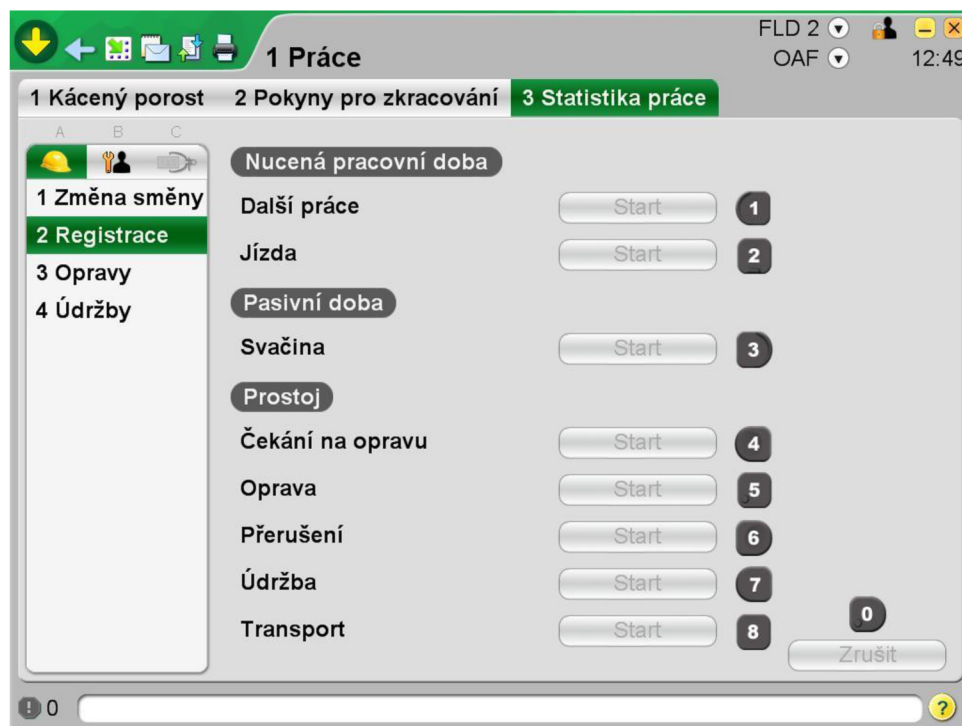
1 Práce

FLD 2
OAF
12:49

1 Kácený porost
2 Pokyny pro zkracování
3 Statistika práce

A B C

1 Změna směny
2 Registrace
3 Opravy
4 Údržby

Nucená pracovní doba
Další práce Start 1
Jízda Start 2

Pasivní doba
Svačina Start 3

Prostoj
Čekání na opravu Start 4
Oprava Start 5
Přerušení Start 6
Údržba Start 7
Transport Start 8

0
Zrušit

0
?